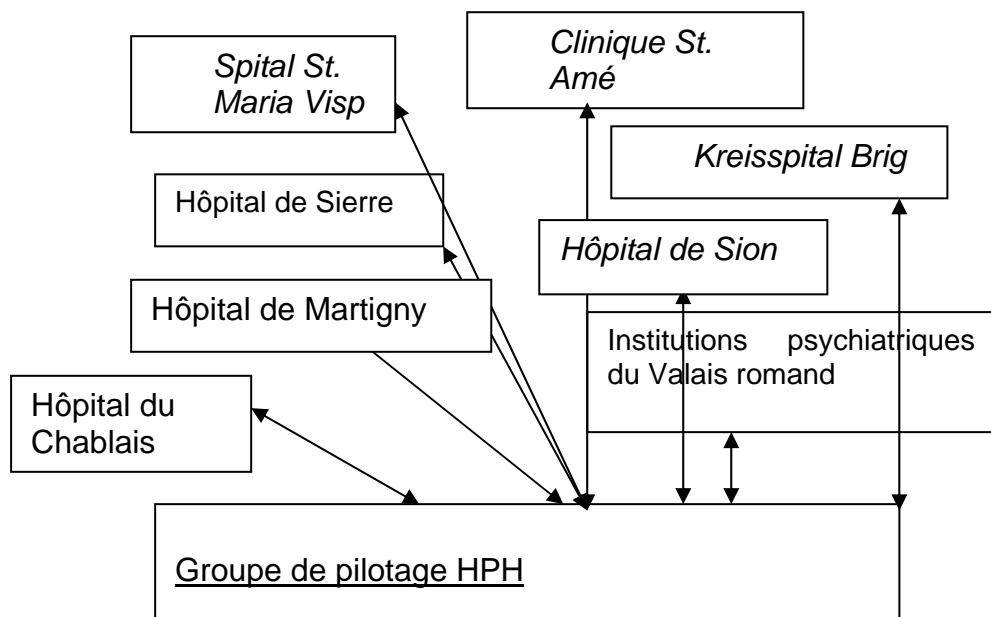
Spital St. Maria Visp

Clinique St. Amé

Kreisspital Brig

Hôpital de Sierre

Hôpital de Sion

Hôpital de Martigny

Institutions psychiatriques du Valais romand

Hôpital du Chablais

Groupe de pilotage HPH